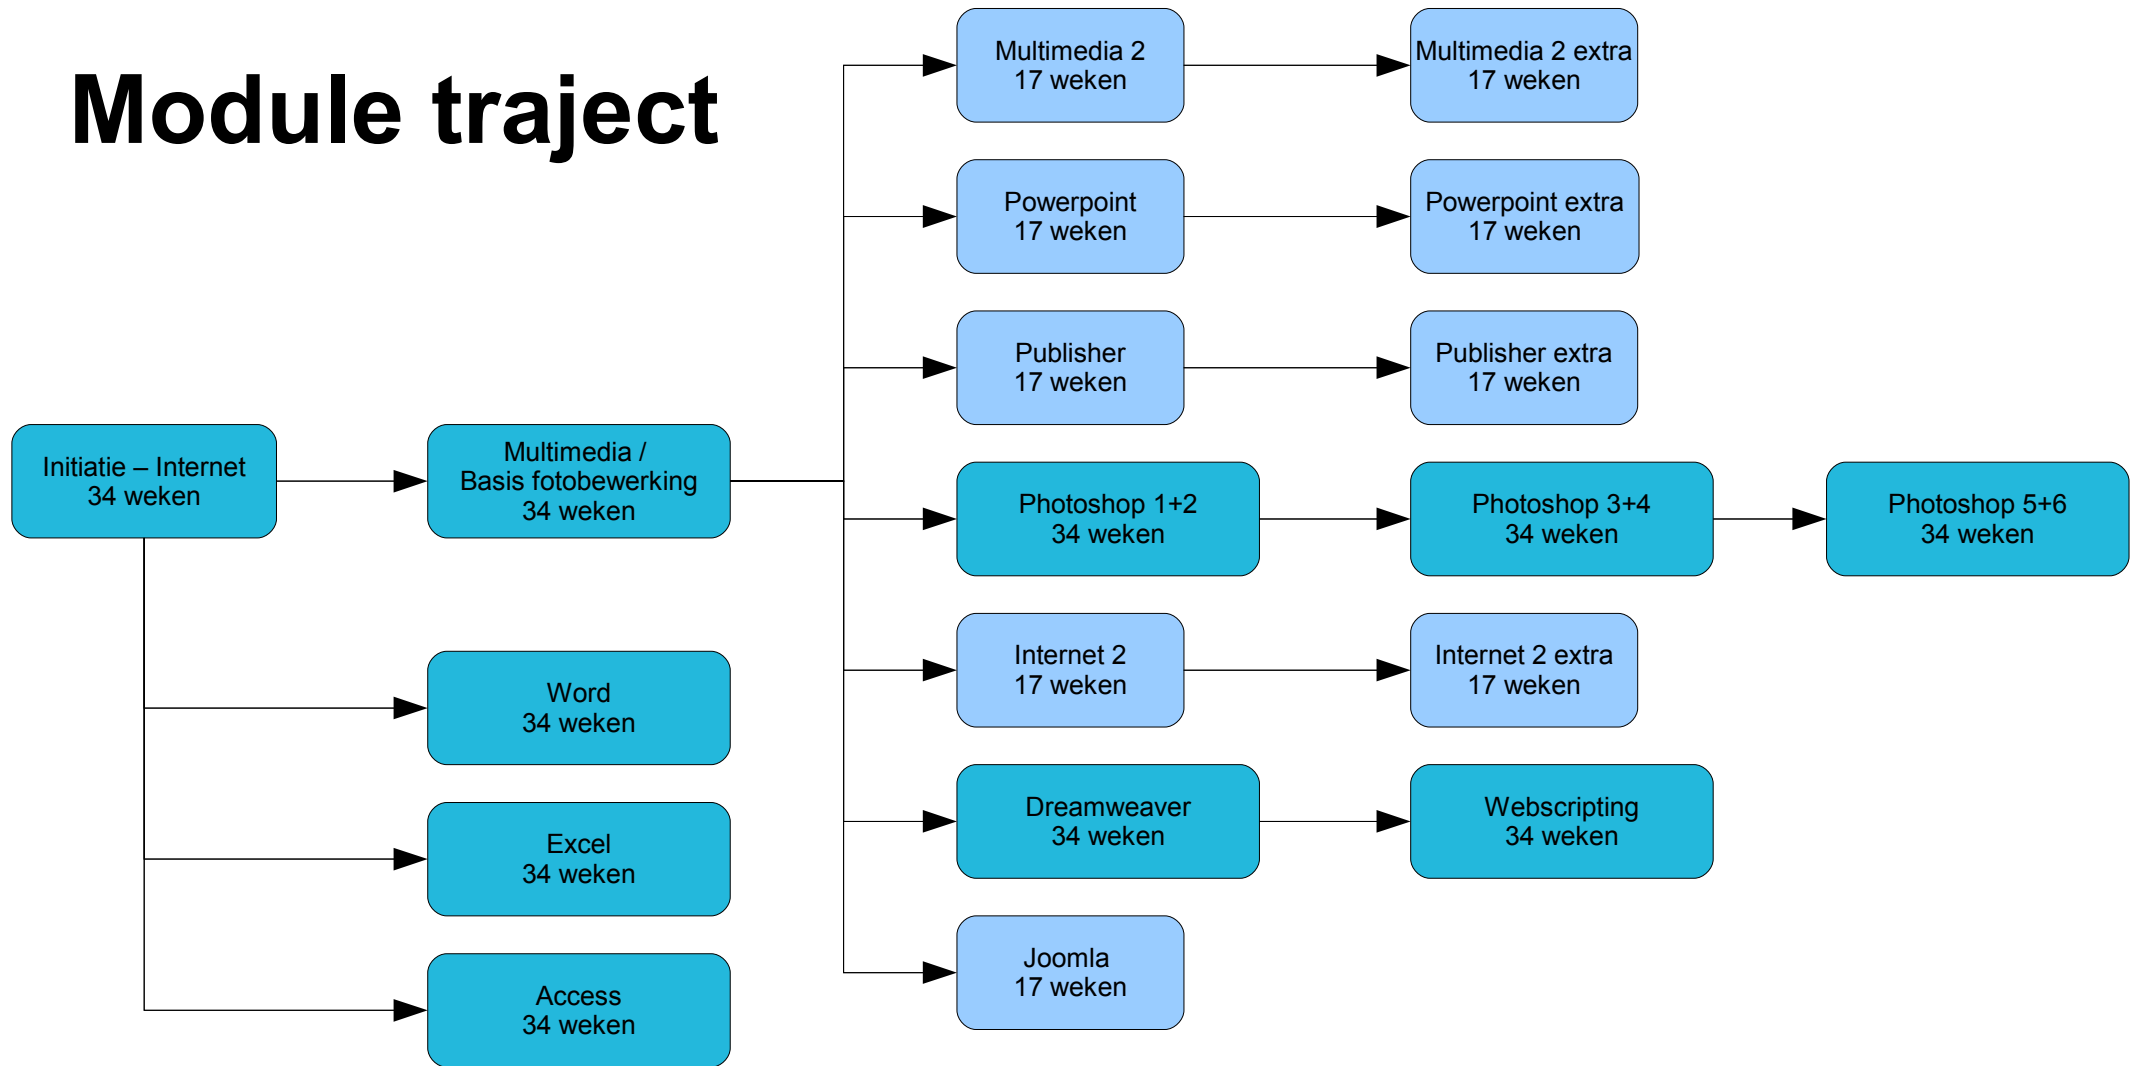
Module traject

Initiatie – Internet
34 weken

Multimedia /
Basis fotobewerking
34 weken

Word
34 weken

Excel
34 weken

Access
34 weken

Multimedia 2
17 weken

Multimedia 2 extra
17 weken

Powerpoint
17 weken

Powerpoint extra
17 weken

Publisher
17 weken

Publisher extra
17 weken

Photoshop 1+2
34 weken

Photoshop 3+4
34 weken

Photoshop 5+6
34 weken

Internet 2
17 weken

Internet 2 extra
17 weken

Dreamweaver
34 weken

Webscripting
34 weken

Joomla
17 weken